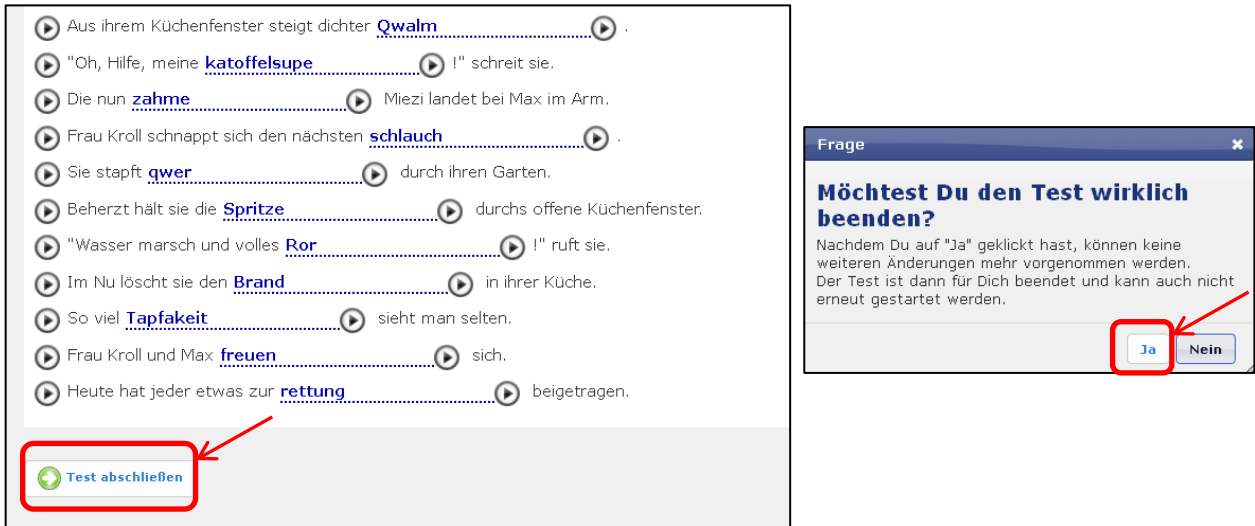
Aus ihrem Küchenfenster steigt dichter Qwalm .

"Oh, Hilfe, meine katoffelsupe !" schreit sie.

Die nun zahme Miezi landet bei Max im Arm.

Frau Kroll schnappt sich den nächsten schlauch .

Sie stapft qwer durch ihren Garten.

Beherzt hält sie die Spritze durchs offene Küchenfenster.

"Wasser marsch und volles Ror !" ruft sie.

Im Nu löscht sie den Brand in ihrer Küche.

So viel Tapfakeit sieht man selten.

Frau Kroll und Max freuen sich.

Heute hat jeder etwas zur rettung beigetragen.

Test abschließen

Frage

Möchtest Du den Test wirklich beenden?

Nachdem Du auf "Ja" geklickt hast, können keine weiteren Änderungen mehr vorgenommen werden. Der Test ist dann für Dich beendet und kann auch nicht erneut gestartet werden.

Ja Nein